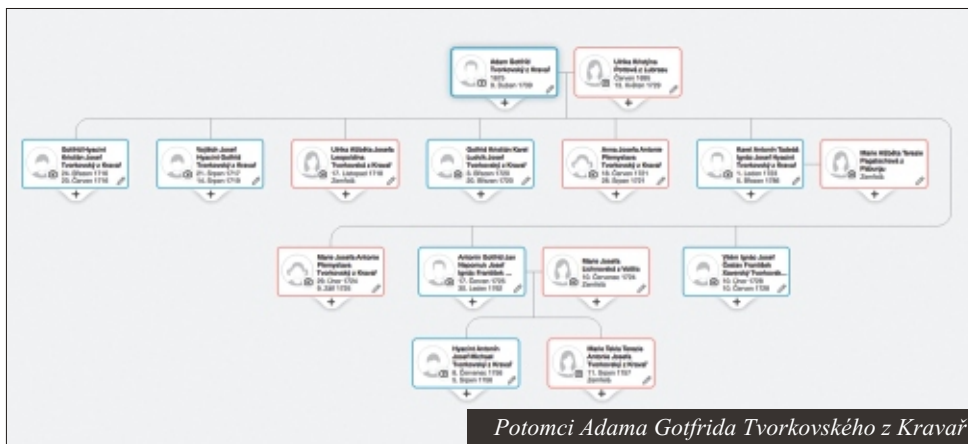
Adam Gotfrid Tvorkovský z Kravař
1673
9. Duben 1739

Ulrika Kristýna Pöttová z Lutzau
Červen 1680
13. Květen 1739

Gotfrid Hyacint Kristián Josef Tvorkovský z Kravař
24. Březen 1716
25. Červen 1716

Vojtěch Josef Hyacint Gotfrid Tvorkovský z Kravař
21. Srpen 1717
16. Srpen 1718

Ulrika Alžběta Josefa Leopoldina Tvorkovská z Kravař
17. Listopad 1718
Zemřelá

Gotfrid Kristián Karel Ludvík Josef Tvorkovský z Kravař
5. Březen 1720
20. Červenec 1720

Anna Josefa Antonie Pleneplasis Tvorkovská z Kravař
18. Červen 1721
26. Srpen 1721

Karel Antonín Tadeáš Ignác Josef Hyacint Tvorkovský z Kravař
1. Leden 1723
5. Březen 1785

Marie Alžběta Terezie Plegenheimová z Plaburgu
Zemřelá

Marie Josefa Antonie Pleneplasis Tvorkovská z Kravař
26. Únor 1754
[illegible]

Antonín Gotfrid Jan Nepomuk Josef Ignác František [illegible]
17. Červen 1755
23. Leden 1792

Marie Josefa Lichnovská z Voštic
10. Červenec 1756
Zemřelá

Vilém Ignác Josef Dalián František Xaverský Tvorkovsk...
10. Únor 1758
10. Červen 1759

Hyacint Antonín Josef Michael Tvorkovský z Kravař
8. Červenec 1788
5. Srpen 1788

Marie Talia Terezie Antonie Josefa Tvorkovská z Kravař
11. Srpen 1787
Zemřelá

Potomci Adama Gotfrida Tvorkovského z Kravař